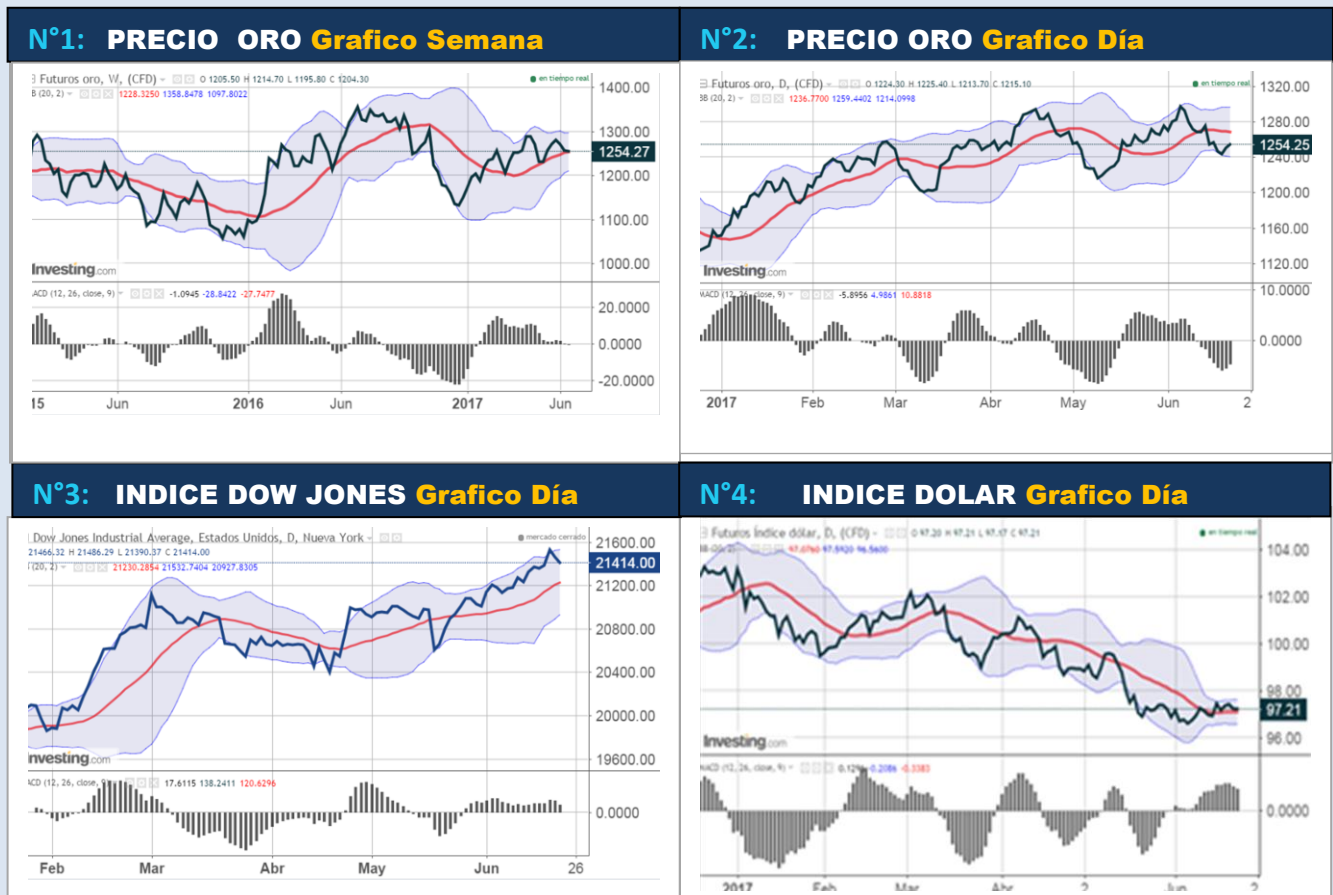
N°1: PRECIO ORO Grafico Semana

Futuros oro, W, (CFD) O 1205.50 H 1214.70 L 1195.80 C 1204.30
en tiempo real
BB (20, 2) 1228.3250 1358.8478 1097.8022
1400.00
1300.00
1254.27
1200.00
1100.00
1000.00
Investing.com
MACD (12, 26, close, 9) -1.0945 -28.8422 -27.7477
20.0000
0.0000
-20.0000
15 Jun 2016 Jun 2017 Jun

N°2: PRECIO ORO Grafico Día

Futuros oro, D, (CFD) O 1224.30 H 1225.40 L 1213.70 C 1215.10
en tiempo real
BB (20, 2) 1236.7700 1259.4402 1214.0998
1320.00
1280.00
1254.25
1240.00
1200.00
1160.00
1120.00
Investing.com
MACD (12, 26, close, 9) -5.8956 4.9861 10.8818
10.0000
0.0000
2017 Feb Mar Abr May Jun 2

N°3: INDICE DOW JONES Grafico Día

Dow Jones Industrial Average, Estados Unidos, D, Nueva York
mercado cerrado
21466.32 H 21486.29 L 21390.37 C 21414.00
(20, 2) 21230.2854 21532.7404 20927.8305
21600.00
21414.00
21200.00
20800.00
20400.00
20000.00
19600.00
Investing.com
MACD (12, 26, close, 9) 17.6115 138.2411 120.6296
0.0000
Feb Mar Abr May Jun 26

N°4: INDICE DOLAR Grafico Día

Futuros índice dólar, D, (CFD) O 97.20 H 97.21 L 97.17 C 97.21
en tiempo real
BB (20, 2) 97.0760 97.5920 96.5600
104.00
102.00
100.00
98.00
97.21
96.00
Investing.com
MACD (12, 26, close, 9) 0.129 -0.2086 -0.3383
0.0000
2017 Feb Mar Abr 2 Jun 2